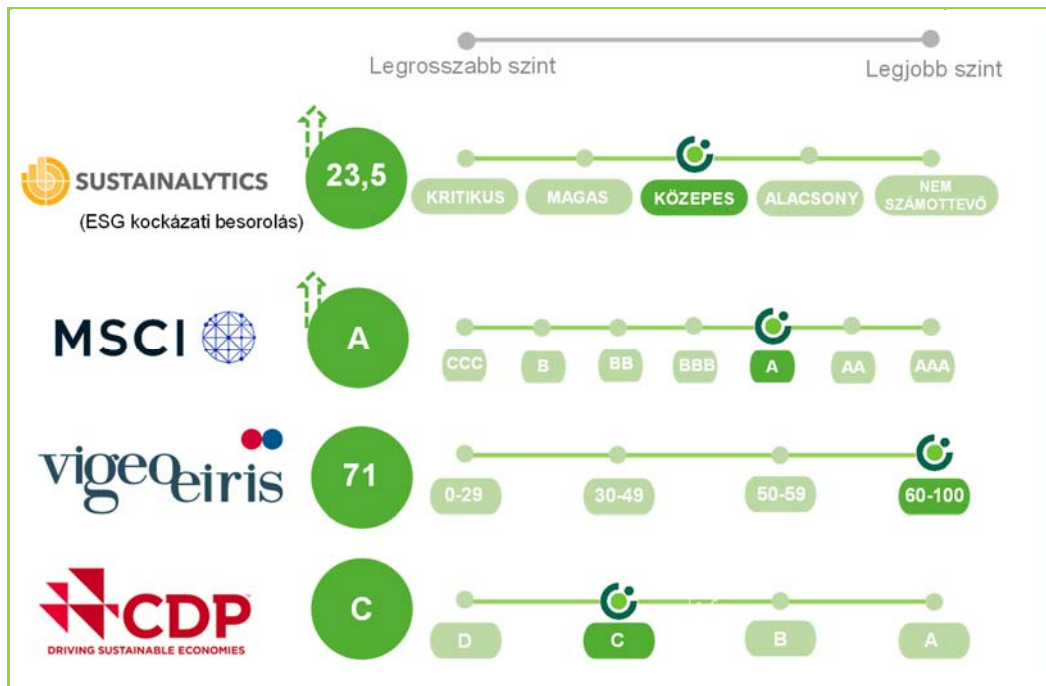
Legrosszabb szint

Legjobb szint

SUSTAINALYTICS
(ESG kockázati besorolás)

23,5

KRITIKUS
MAGAS
KÖZEPES
ALACSONY
NEM SZÁMOTTEVŐ

MSCI

A

CCC
B
BB
BBB
A
AA
AAA

vigeoeiris

71

0-29
30-49
50-59
60-100

CDP
DRIVING SUSTAINABLE ECONOMIES

C

D
C
B
A